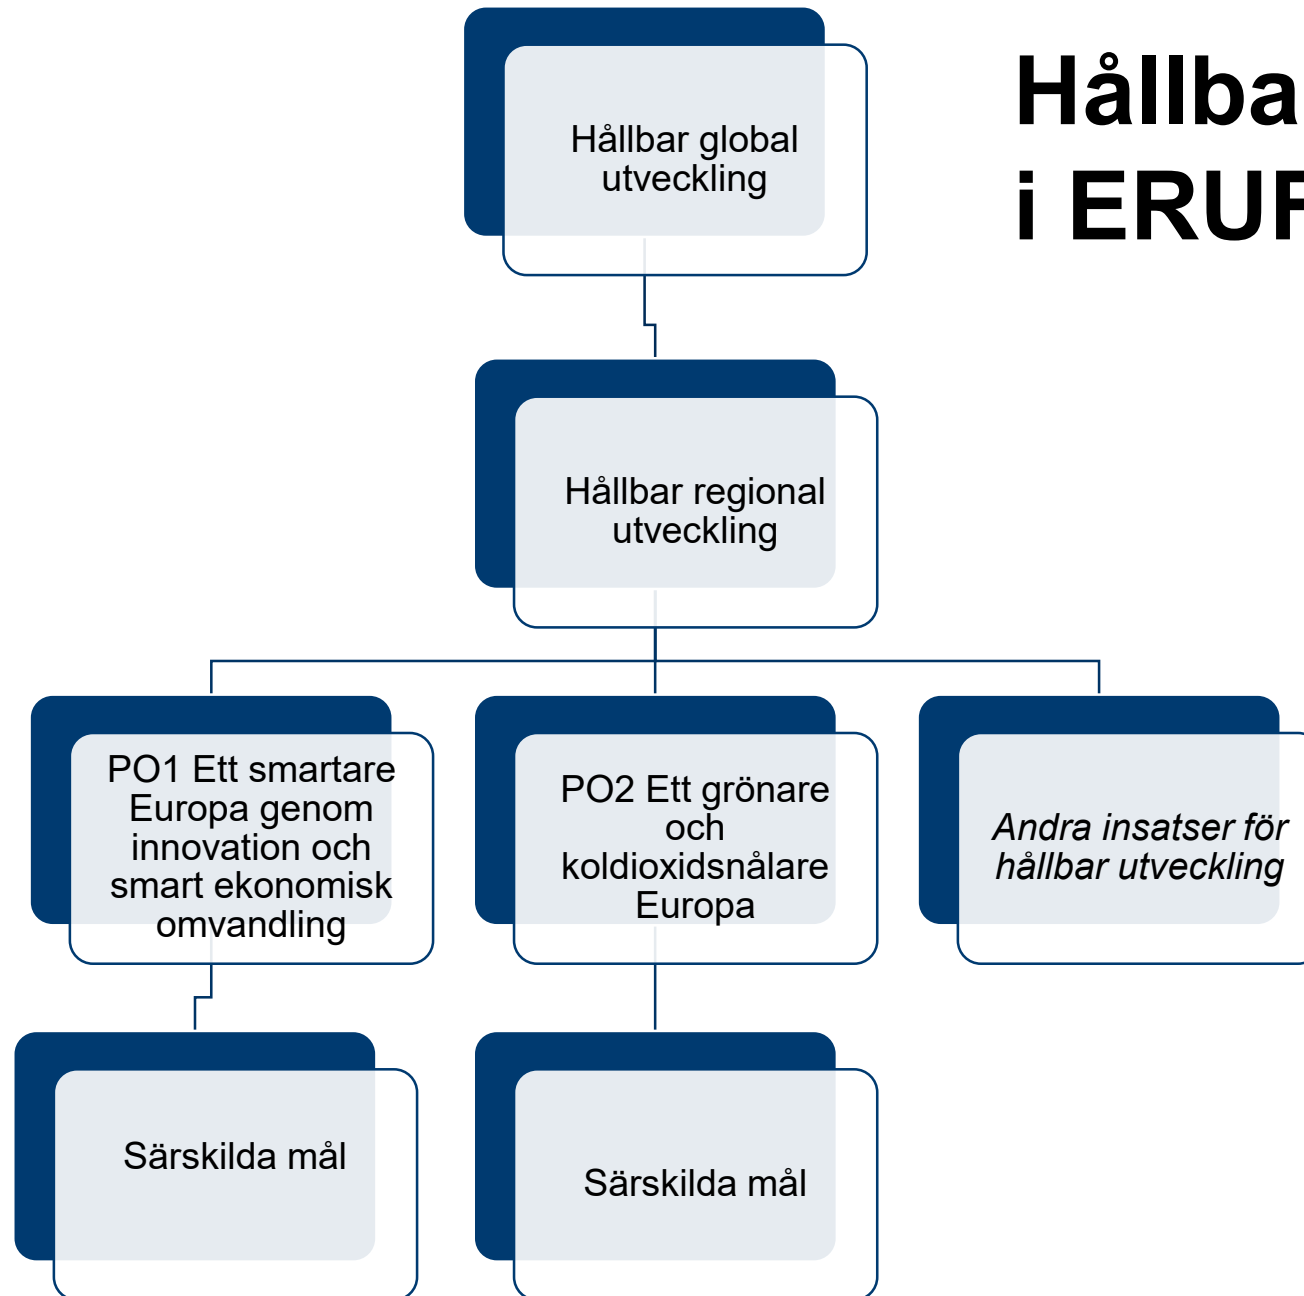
Hållba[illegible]
i ERU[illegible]

Hållbar global utveckling

Hållbar regional utveckling

PO1 Ett smartare Europa genom innovation och smart ekonomisk omvandling

PO2 Ett grönare och koldioxidsnålare Europa

*Andra insatser för hållbar utveckling*

Särskilda mål

Särskilda mål